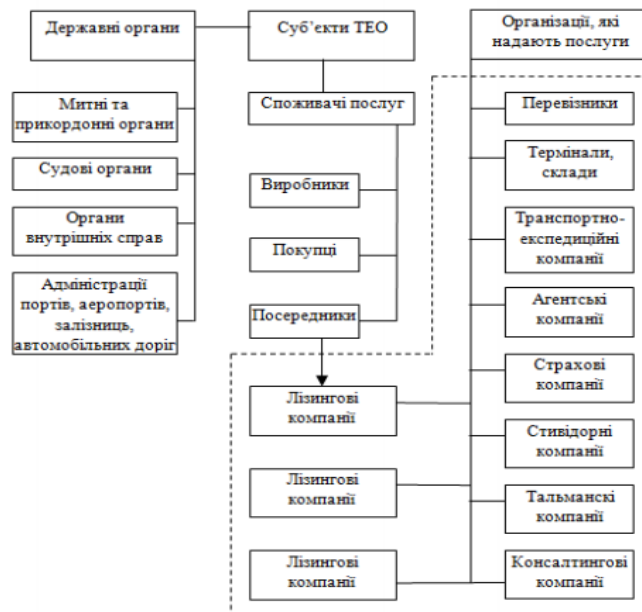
Державні органи

Суб'єкти ТЕО

Організації, які надають послуги

Митні та прикордонні органи

Судові органи

Органи внутрішніх справ

Адміністрації портів, аеропортів, залізниць, автомобільних доріг

Споживачі послуг

Виробники

Покупці

Посередники

Лізингові компанії

Лізингові компанії

Лізингові компанії

Перевізники

Термінали, склади

Транспортно-експедиційні компанії

Агентські компанії

Страхові компанії

Стивідорні компанії

Тальманскі компанії

Консалтингові компанії